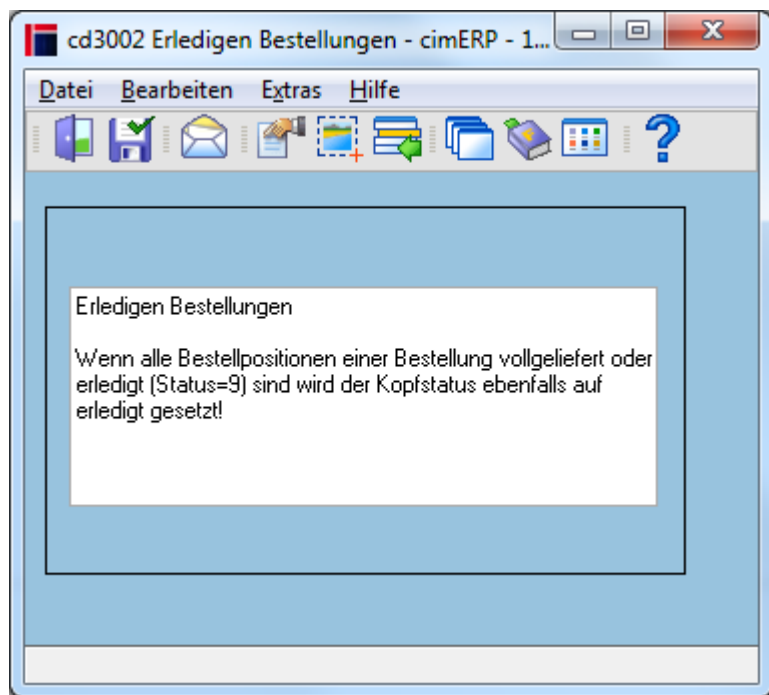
cd3002 Erledigen Bestellungen - cimERP - 1...

Datei Bearbeiten Extras Hilfe

Erledigen Bestellungen

Wenn alle Bestellpositionen einer Bestellung vollgeliefert oder erledigt (Status=9) sind wird der Kopfstatus ebenfalls auf erledigt gesetzt!